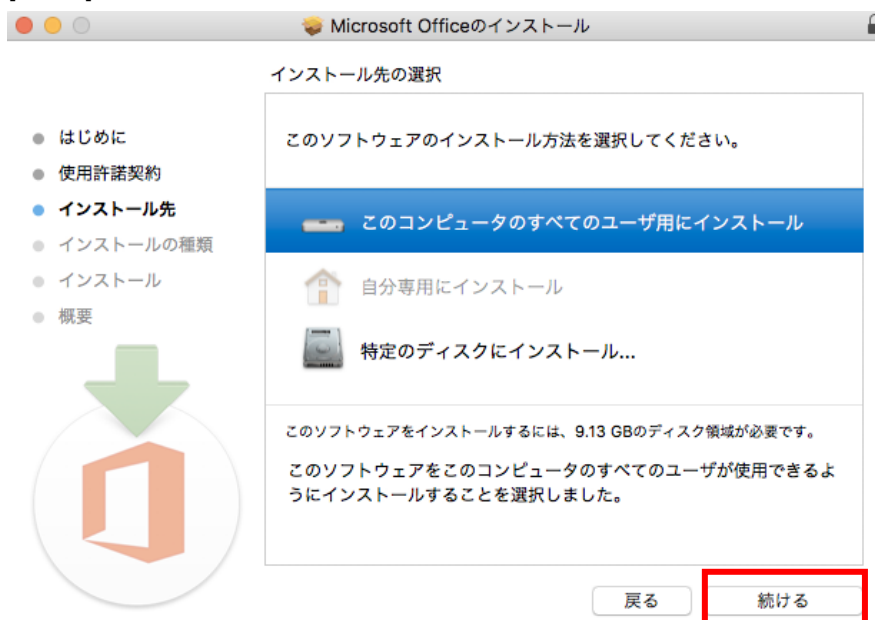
Microsoft Officeのインストール

インストール先の選択

はじめに
使用許諾契約
インストール先
インストールの種類
インストール
概要

このソフトウェアのインストール方法を選択してください。

このコンピュータのすべてのユーザ用にインストール

自分専用にインストール

特定のディスクにインストール...

このソフトウェアをインストールするには、9.13 GBのディスク領域が必要です。

このソフトウェアをこのコンピュータのすべてのユーザが使用できるようにインストールすることを選択しました。

戻る
続ける